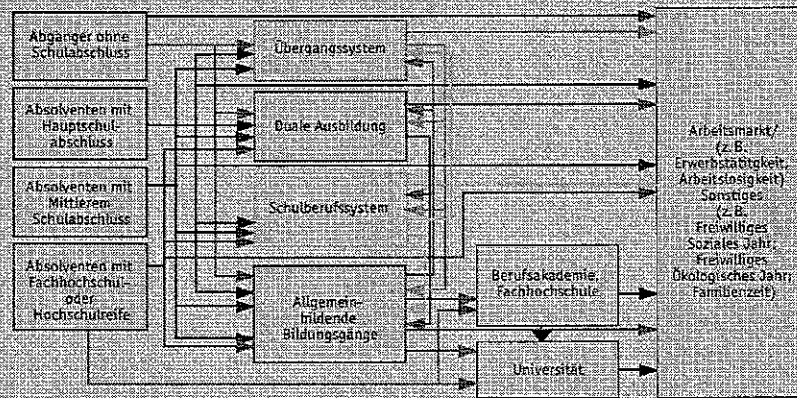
Abgänger ohne Schulabschluss

Absolventen mit Hauptschulabschluss

Absolventen mit Mittlerem Schulabschluss

Absolventen mit Fachhochschul- oder Hochschulreife

Übergangssystem

Duale Ausbildung

Schulberufssystem

Allgemeinbildende Bildungsgänge

Berufsakademie, Fachhochschule

Universität

Arbeitsmarkt/ (z. B. Erwerbstätigkeit, Arbeitslosigkeit) Sonstiges (z. B. Freiwilliges Soziales Jahr, Freiwilliges Ökologisches Jahr, Familienzeit)